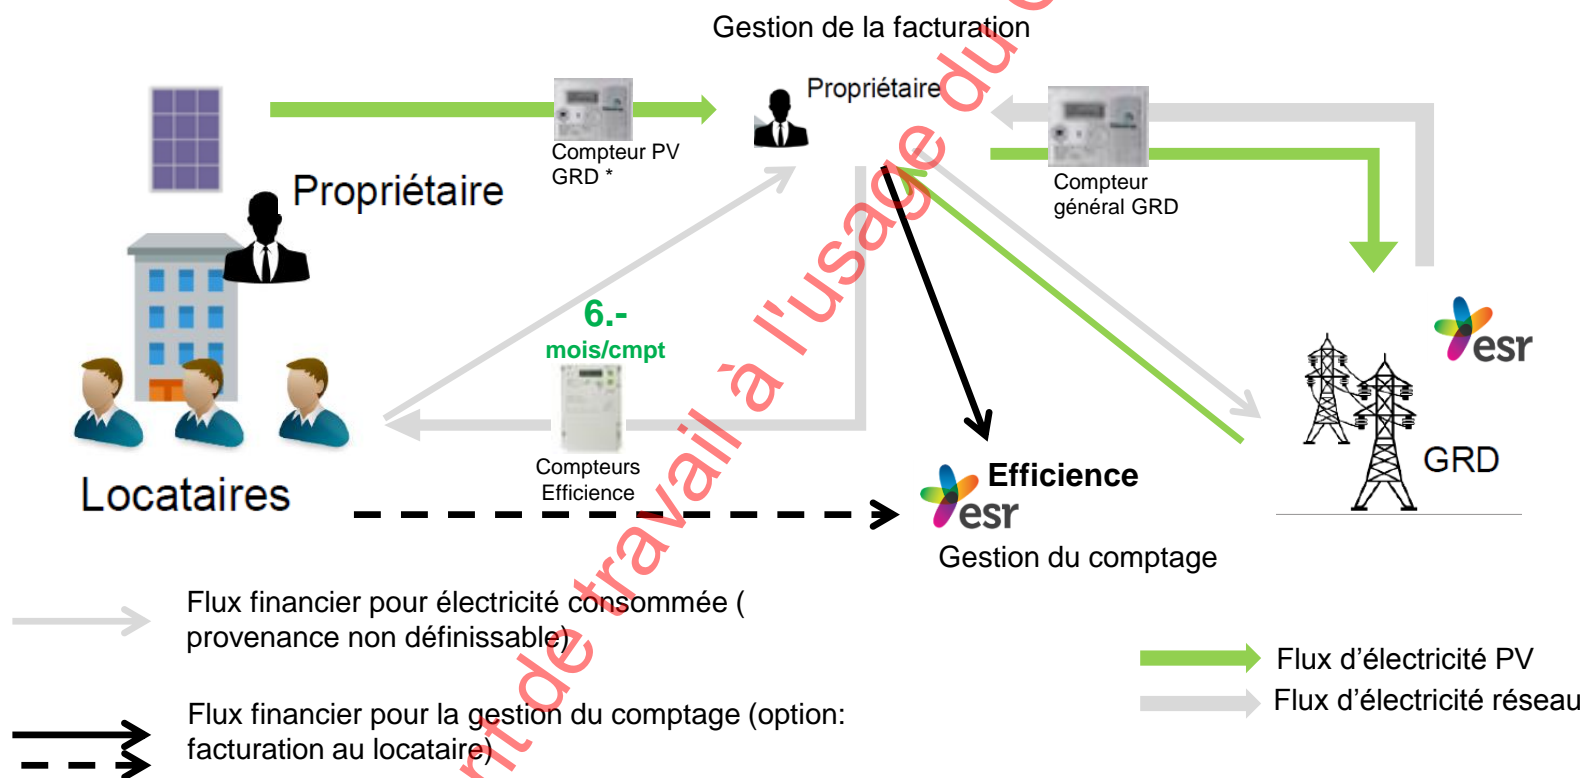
Gestion de la facturation

Propriétaire

Compteur PV GRD *

Propriétaire

Compteur général GRD

6.- mois/cmpt

Compteurs Efficience

esr

GRD

Locataires

Efficience esr

Gestion du comptage

Flux financier pour électricité consommée ( provenance non définissable)

Flux financier pour la gestion du comptage (option: facturation au locataire)

Flux d'électricité PV

Flux d'électricité réseau

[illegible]rt de travail à l'usage du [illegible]